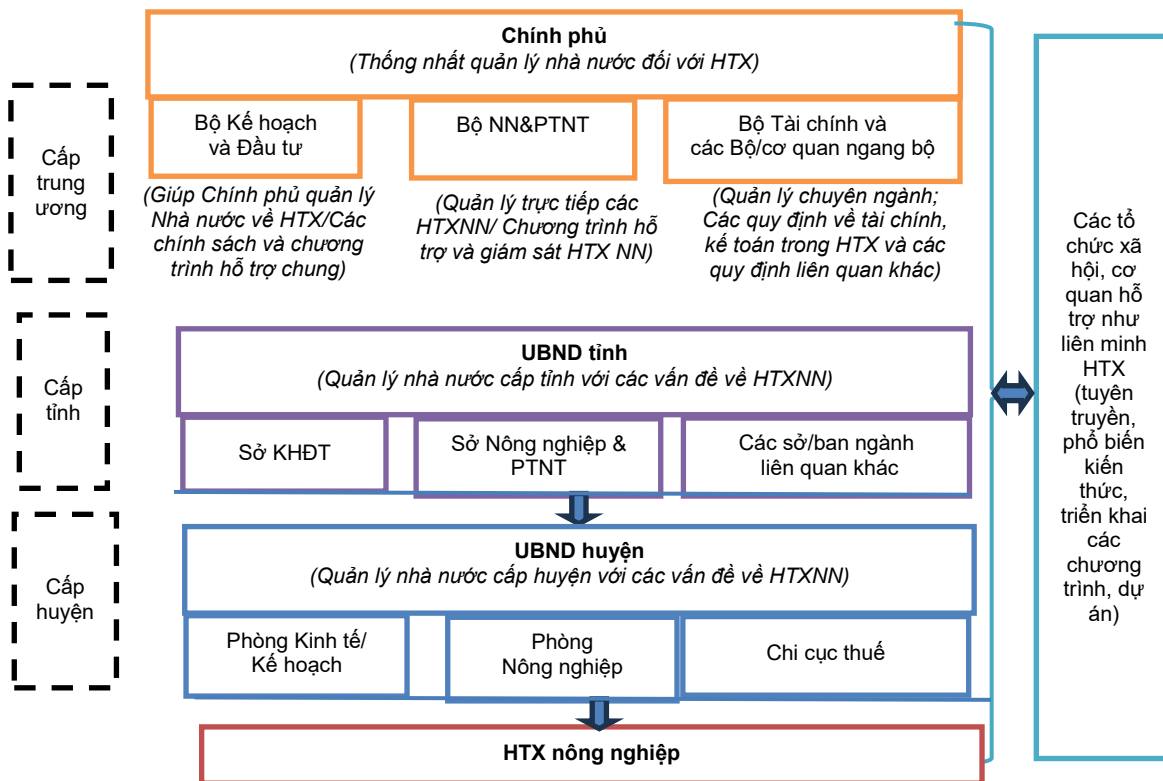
Cấp trung ương

Chính phủ
(Thống nhất quản lý nhà nước đối với HTX)

Bộ Kế hoạch và Đầu tư

Bộ NN&PTNT

Bộ Tài chính và các Bộ/cơ quan ngang bộ

(Giúp Chính phủ quản lý Nhà nước về HTX/Các chính sách và chương trình hỗ trợ chung)

(Quản lý trực tiếp các HTXNN/ Chương trình hỗ trợ và giám sát HTX NN)

(Quản lý chuyên ngành; Các quy định về tài chính, kế toán trong HTX và các quy định liên quan khác)

Cấp tỉnh

UBND tỉnh
(Quản lý nhà nước cấp tỉnh với các vấn đề về HTXNN)

Sở KHĐT

Sở Nông nghiệp & PTNT

Các sở/ban ngành liên quan khác

Cấp huyện

UBND huyện
(Quản lý nhà nước cấp huyện với các vấn đề về HTXNN)

Phòng Kinh tế/ Kế hoạch

Phòng Nông nghiệp

Chi cục thuế

HTX nông nghiệp

Các tổ chức xã hội, cơ quan hỗ trợ như liên minh HTX (tuyên truyền, phổ biến kiến thức, triển khai các chương trình, dự án)